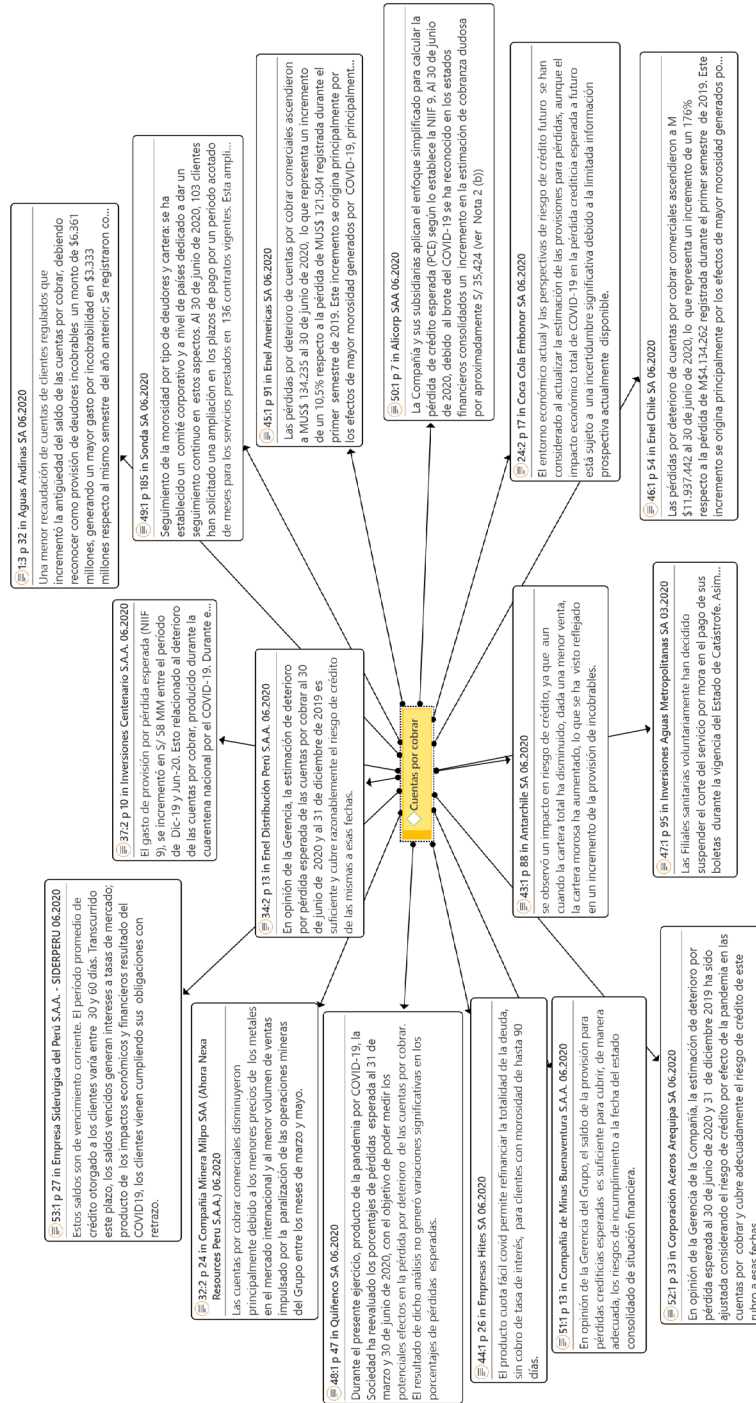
Cuentas por cobrar

1:3 p 32 in Aguas Andinas SA 06.2020
Una menor recaudación de cuentas de clientes regulados que incrementó la antigüedad del saldo de las cuentas por cobrar, debiendo reconocer como provisión de deudores incobrables un monto de $6.361 millones, generando un mayor gasto por incobrabilidad en $3.333 millones respecto al mismo semestre del año anterior; Se registraron co...

49:1 p 185 in Sonda SA 06.2020
Seguimiento de la morosidad por tipo de deudores y cartera: se ha establecido un comité corporativo y a nivel de países dedicado a dar un seguimiento continuo en estos aspectos. Al 30 de junio de 2020, 103 clientes han solicitado una ampliación en los plazos de pago por un periodo acotado de meses para los servicios prestados en 136 contratos vigentes. Esta ampli...

45:1 p 91 in Enel Americas SA 06.2020
Las pérdidas por deterioro de cuentas por cobrar comerciales ascendieron a MUS$ 134.235 al 30 de junio de 2020, lo que representa un incremento de un 10,5% respecto a la pérdida de MUS$ 121.504 registrada durante el primer semestre de 2019. Este incremento se origina principalmente por los efectos de mayor morosidad generados por COVID-19, principalment...

50:1 p 7 in Alicorp SAA 06.2020
La Compañía y sus subsidiarias aplican el enfoque simplificado para calcular la pérdida de crédito esperada (PCE) según lo establece la NIIF 9. Al 30 de junio de 2020, debido al brote del COVID-19 se ha reconocido en los estados financieros consolidados un incremento en la estimación de cobranza dudosa por aproximadamente S/ 35,424 (ver Nota 2 (b))

24:2 p 17 in Coca Cola Embonor SA 06.2020
El entorno económico actual y las perspectivas de riesgo de crédito futuro se han considerado al actualizar la estimación de las provisiones para pérdidas, aunque el impacto económico total de COVID-19 en la pérdida crediticia esperada a futuro está sujeto a una incertidumbre significativa debido a la limitada información prospectiva actualmente disponible.

46:1 p 54 in Enel Chile SA 06.2020
Las pérdidas por deterioro de cuentas por cobrar comerciales ascendieron a M $11.937.442 al 30 de junio de 2020, lo que representa un incremento de un 176% respecto a la pérdida de M$4.134.262 registrada durante el primer semestre de 2019. Este incremento se origina principalmente por los efectos de mayor morosidad generados po...

37:2 p 10 in Inversiones Centenario S.A.A. 06.2020
El gasto de provisión por pérdida esperada (NIIF 9), se incrementó en S/ 58 MM entre el periodo de Dic-19 y Jun-20. Esto relacionado al deterioro de las cuentas por cobrar, producido durante la cuarentena nacional por el COVID-19, Durante e...

34:2 p 13 in Enel Distribución Perú S.A.A. 06.2020
En opinión de la Gerencia, la estimación de deterioro por pérdida esperada de las cuentas por cobrar al 30 de junio de 2020 y al 31 de diciembre de 2019 es suficiente y cubre razonablemente el riesgo de crédito de las mismas a esas fechas.

53:1 p 27 in Empresa Siderúrgica del Perú S.A.A. - SIDERPERU 06.2020
Estos saldos son de vencimiento corriente. El periodo promedio de crédito otorgado a los clientes varía entre 30 y 60 días. Transcurrido este plazo, los saldos vencidos generan intereses a tasas de mercado; producto de los impactos económicos y financieros resultado del COVID19, los clientes vienen cumpliendo sus obligaciones con retrazo.

32:2 p 24 in Compañía Minera Milpo SAA (Ahora Nexa Resources Peru S.A.A.) 06.2020
Las cuentas por cobrar comerciales disminuyeron principalmente debido a los menores precios de los metales en el mercado internacional y al menor volumen de ventas impulsado por la paralización de las operaciones mineras del Grupo entre los meses de marzo y mayo.

48:1 p 47 in Quiñenco SA 06.2020
Durante el presente ejercicio, producto de la pandemia por COVID-19, la Sociedad ha reevaluado los porcentajes de pérdidas esperada al 31 de marzo y 30 de junio de 2020, con el objetivo de poder medir los potenciales efectos en la pérdida por deterioro de las cuentas por cobrar. El resultado de dicho análisis no generó variaciones significativas en los porcentajes de pérdidas esperadas.

44:1 p 26 in Empresas Hites SA 06.2020
El producto cuota fácil covid permite refinanciar la totalidad de la deuda, sin cobro de tasa de interés, para clientes con morosidad de hasta 90 días.

51:1 p 13 in Compañía de Minas Buenaventura S.A.A. 06.2020
En opinión de la Gerencia del Grupo, el saldo de la provisión para pérdidas crediticias esperadas es suficiente para cubrir, de manera adecuada, los riesgos de incumplimiento a la fecha del estado consolidado de situación financiera.

52:1 p 33 in Corporación Aceros Arequipa SA 06.2020
En opinión de la Gerencia de la Compañía, la estimación de deterioro por pérdida esperada al 30 de junio de 2020 y 31 de diciembre 2019 ha sido ajustada considerando el riesgo de crédito por efecto de la pandemia en las cuentas por cobrar y cubre adecuadamente el riesgo de crédito de este rubro a esas fechas.

43:1 p 88 in Antarchile SA 06.2020
se observó un impacto en riesgo de crédito, ya que aun cuando la cartera total ha disminuido, dada una menor venta, la cartera morosa ha aumentado, lo que se ha visto reflejado en un incremento de la provisión de incobrables.

47:1 p 95 in Inversiones Aguas Metropolitanas SA 03.2020
Las Filiales sanitarias voluntariamente han decidido suspender el corte del servicio por mora en el pago de sus boletas durante la vigencia del Estado de Catástrofe. Asim...